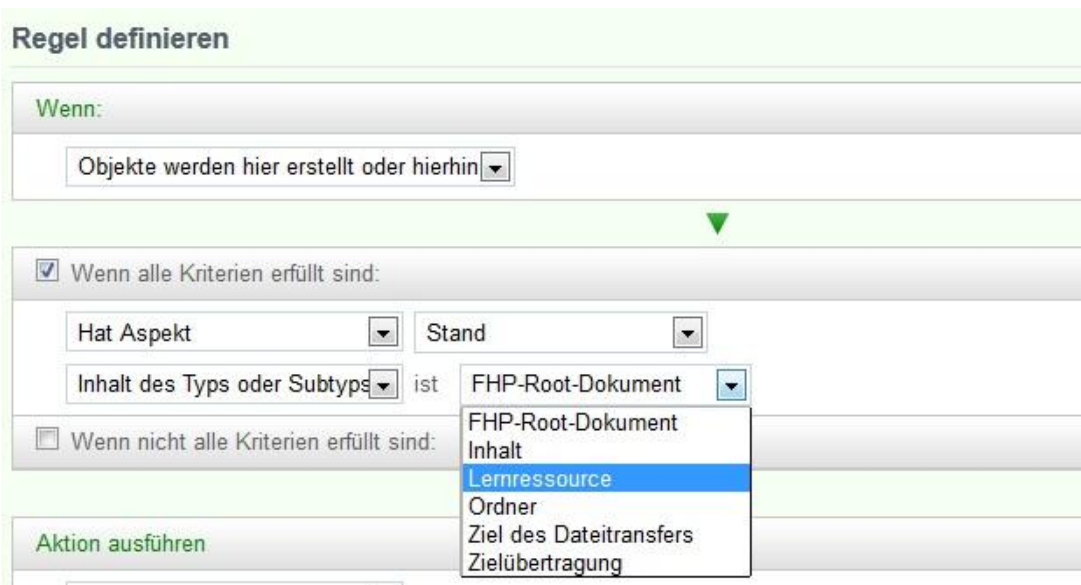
Regel definieren

Wenn:

Objekte werden hier erstellt oder hierhin

Wenn alle Kriterien erfüllt sind:

Hat Aspekt | Stand

Inhalt des Typs oder Subtyps | ist | FHP-Root-Dokument

FHP-Root-Dokument
Inhalt
Lernressource
Ordner
Ziel des Dateitransfers
Zielübertragung

Wenn nicht alle Kriterien erfüllt sind:

Aktion ausführen